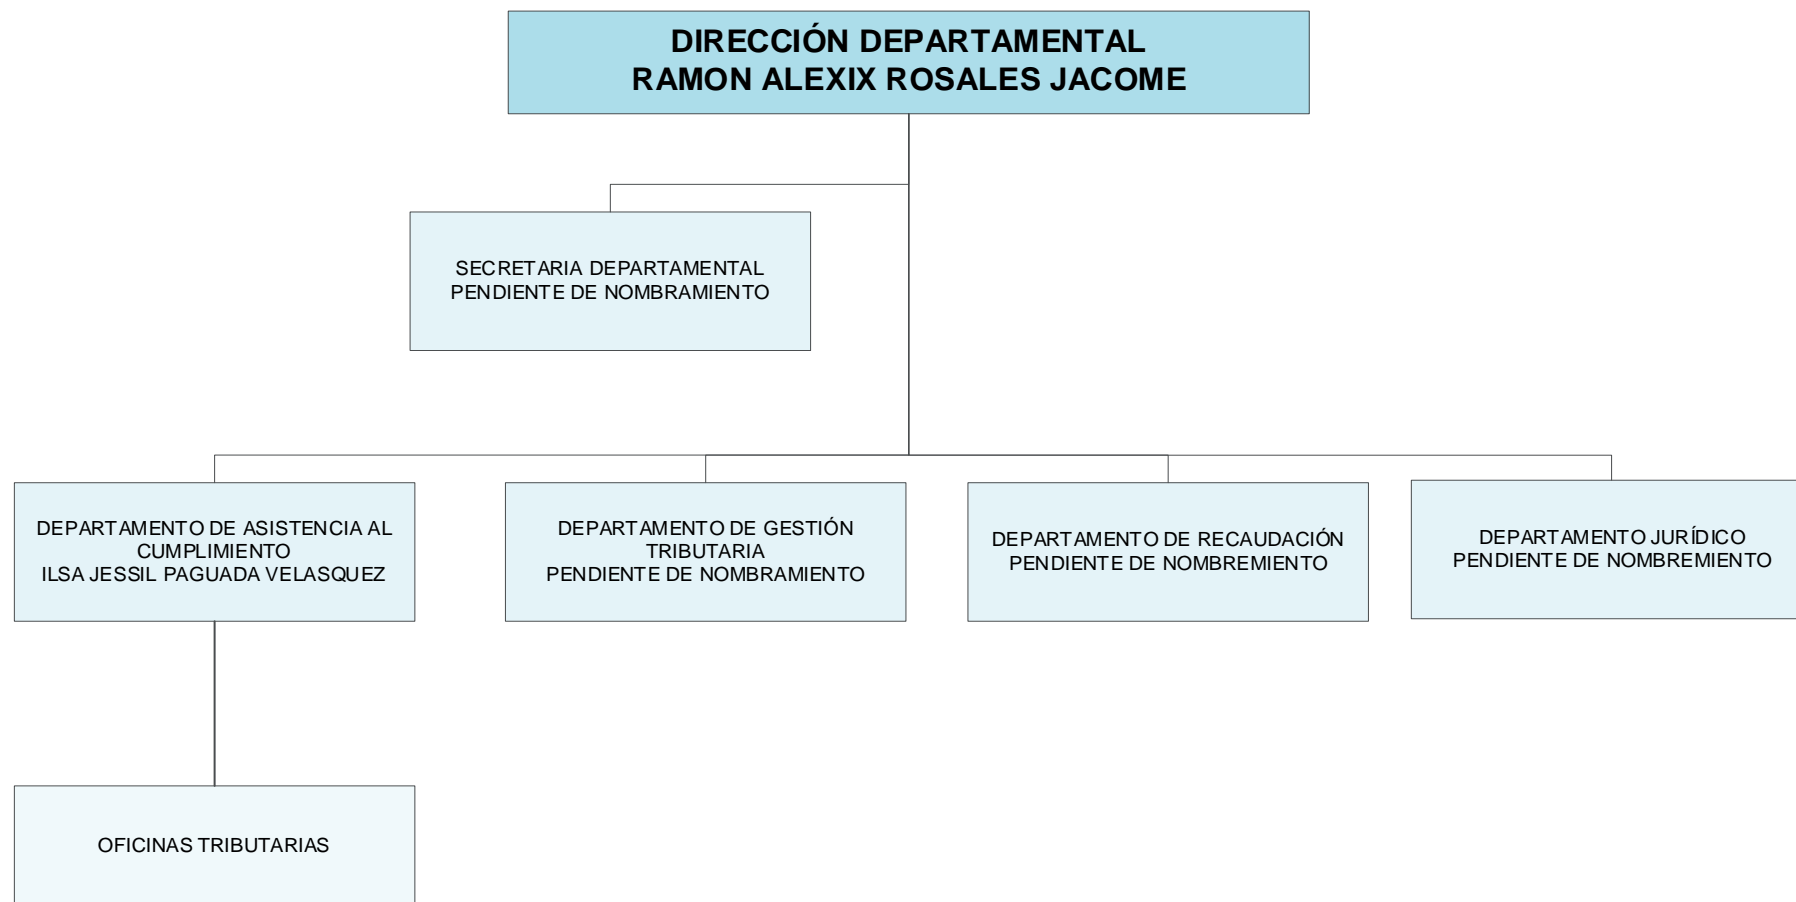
DIRECCIÓN DEPARTAMENTAL
RAMON ALEXIX ROSALES JACOME

SECRETARIA DEPARTAMENTAL
PENDIENTE DE NOMBRAMIENTO

DEPARTAMENTO DE ASISTENCIA AL CUMPLIMIENTO
ILSA JESSIL PAGUADA VELASQUEZ

DEPARTAMENTO DE GESTIÓN TRIBUTARIA
PENDIENTE DE NOMBRAMIENTO

DEPARTAMENTO DE RECAUDACIÓN
PENDIENTE DE NOMBREMIENTO

DEPARTAMENTO JURÍDICO
PENDIENTE DE NOMBREMIENTO

OFICINAS TRIBUTARIAS